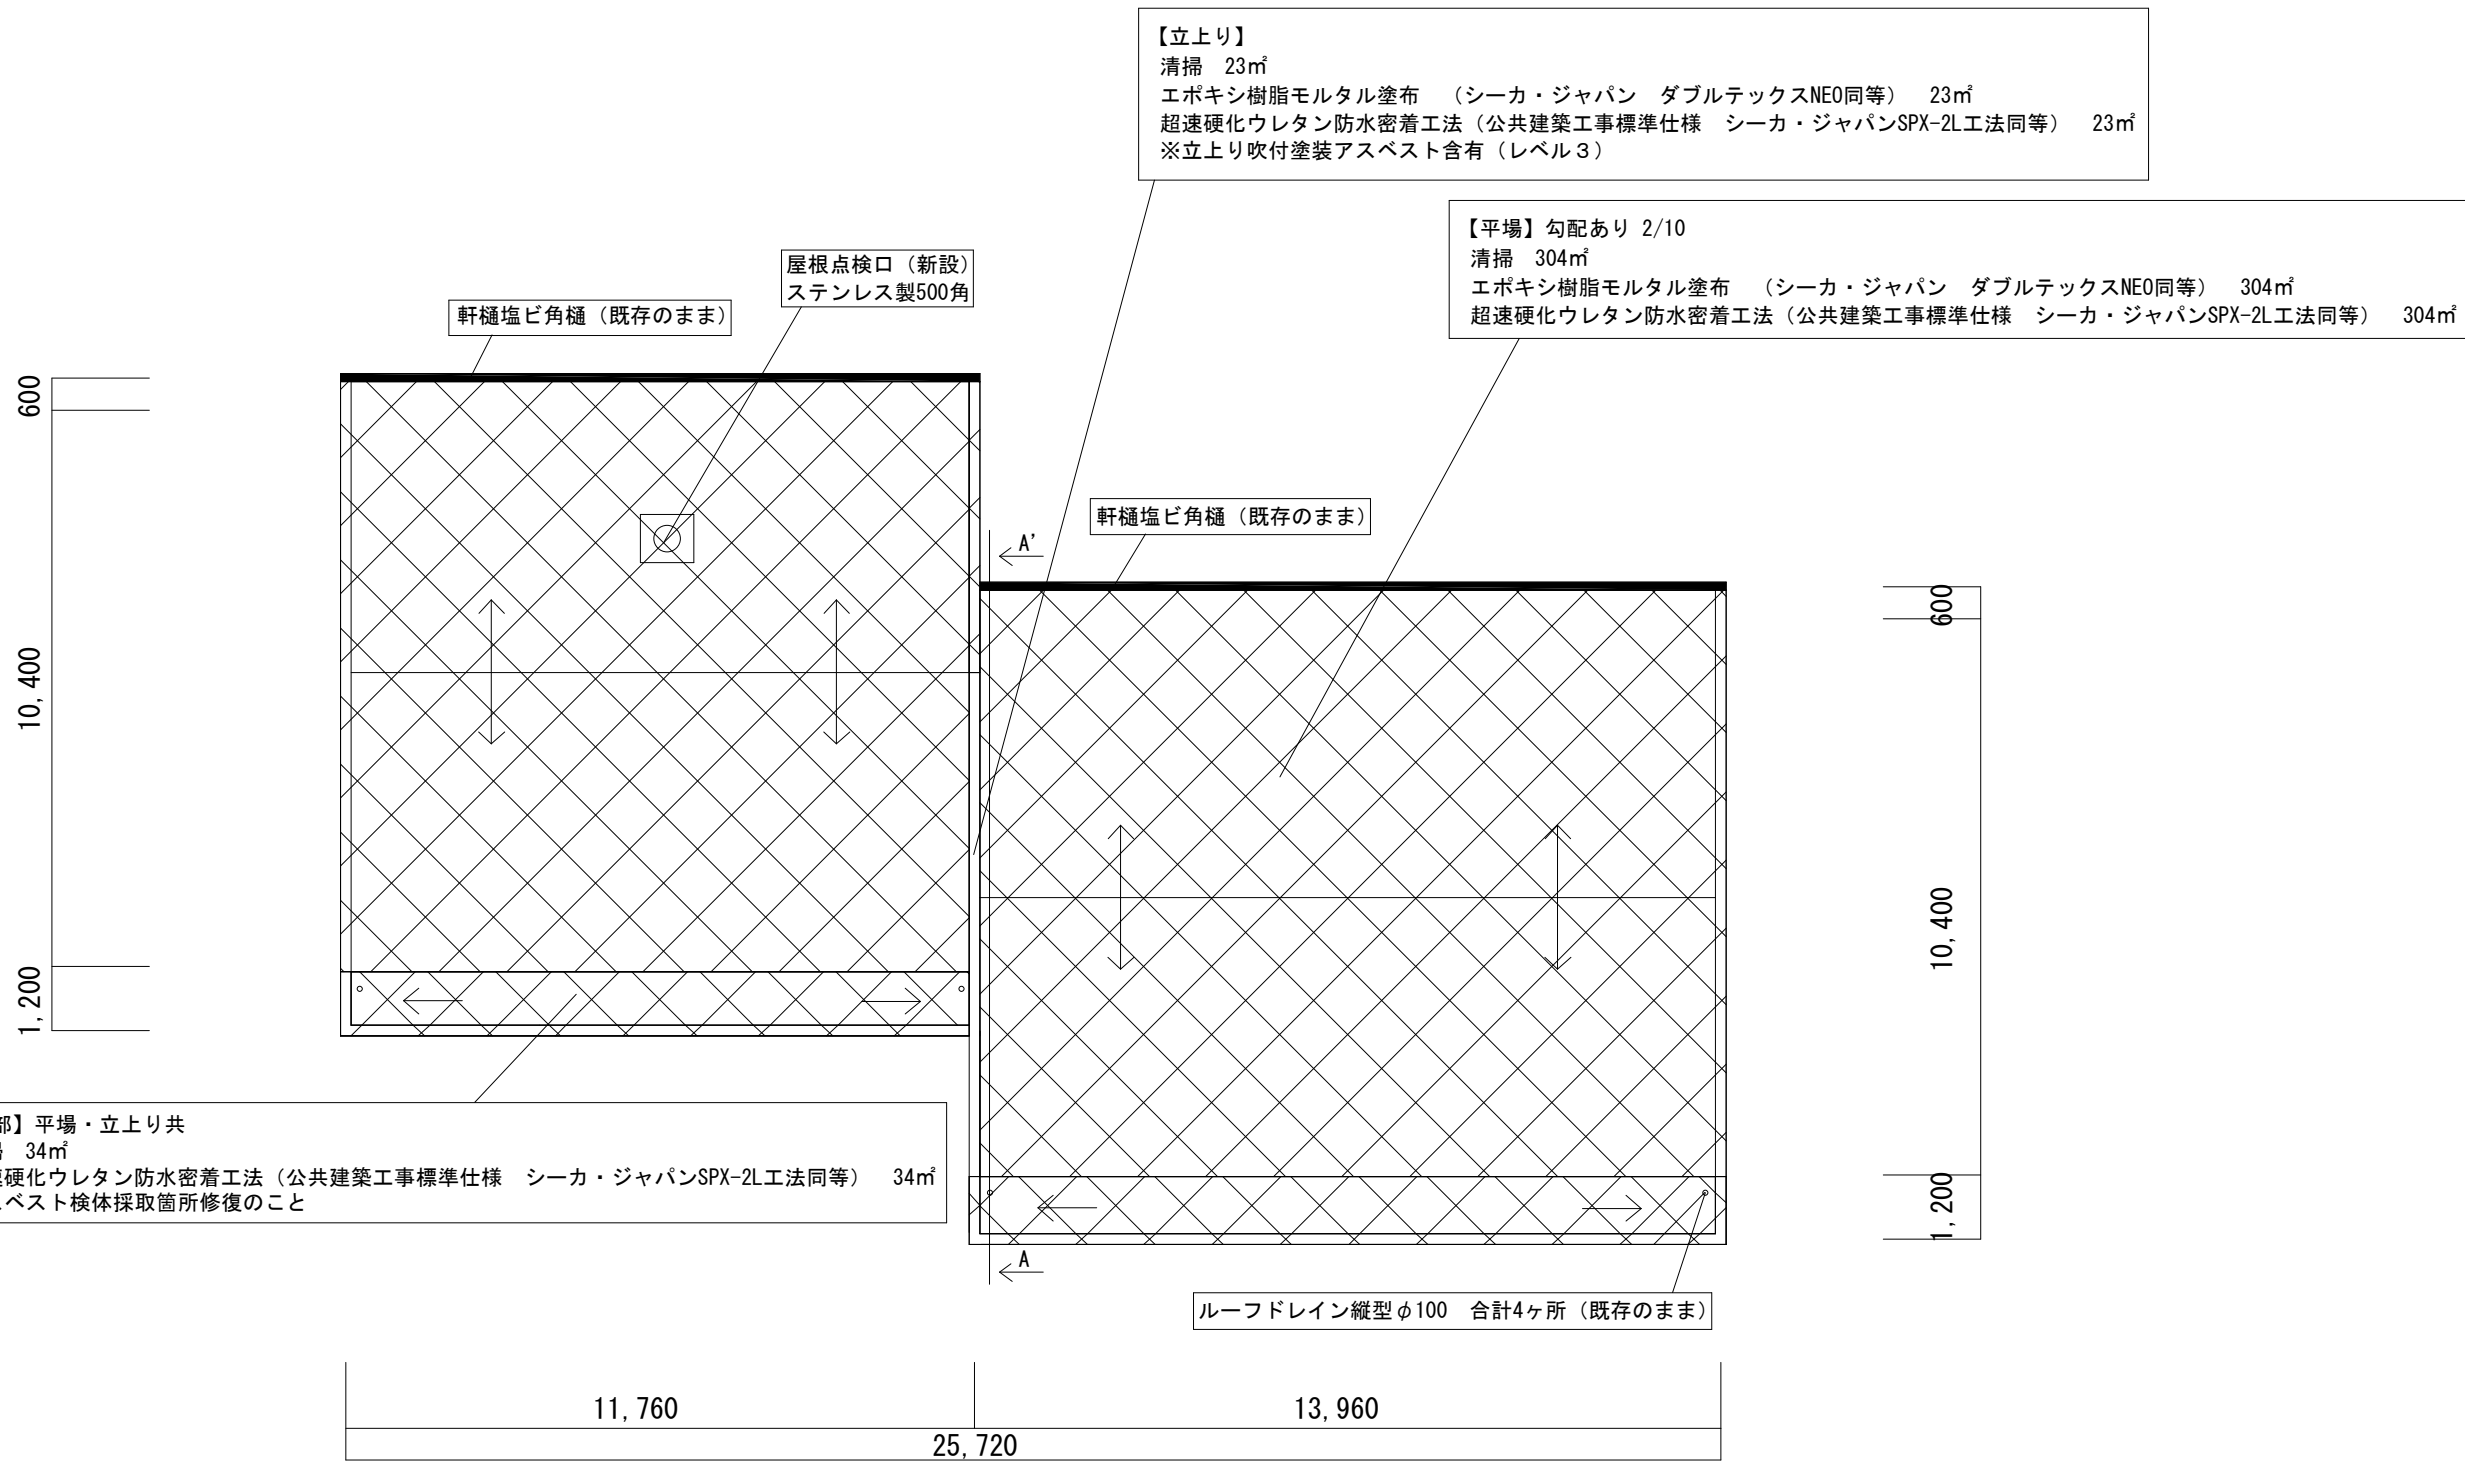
【立上り】
清掃　23㎡
エポキシ樹脂モルタル塗布　（シーカ・ジャパン　ダブルテックスNEO同等）　23㎡
超速硬化ウレタン防水密着工法（公共建築工事標準仕様　シーカ・ジャパンSPX-2L工法同等）　23㎡
※立上り吹付塗装アスベスト含有（レベル３）

【平場】勾配あり 2/10
清掃　304㎡
エポキシ樹脂モルタル塗布　（シーカ・ジャパン　ダブルテックスNEO同等）　304㎡
超速硬化ウレタン防水密着工法（公共建築工事標準仕様　シーカ・ジャパンSPX-2L工法同等）　304㎡

屋根点検口（新設）
ステンレス製500角

軒樋塩ビ角樋（既存のまま）

軒樋塩ビ角樋（既存のまま）

A'

600

10,400

1,200

600

10,400

1,200

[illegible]部】平場・立上り共
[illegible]　34㎡
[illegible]硬化ウレタン防水密着工法（公共建築工事標準仕様　シーカ・ジャパンSPX-2L工法同等）　34㎡
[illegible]ベスト検体採取箇所修復のこと

A

ルーフドレイン縦型φ100　合計4ヶ所（既存のまま）

11,760

13,960

25,720